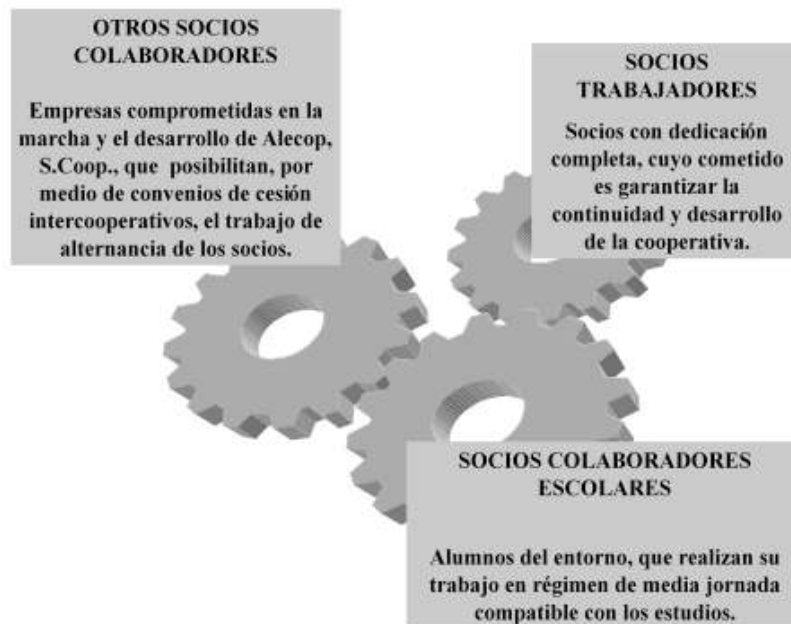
OTROS SOCIOS COLABORADORES

Empresas comprometidas en la marcha y el desarrollo de Alecop, S.Coop., que posibilitan, por medio de convenios de cesión intercooperativos, el trabajo de alternancia de los socios.

SOCIOS TRABAJADORES

Socios con dedicación completa, cuyo cometido es garantizar la continuidad y desarrollo de la cooperativa.

SOCIOS COLABORADORES ESCOLARES

Alumnos del entorno, que realizan su trabajo en régimen de media jornada compatible con los estudios.